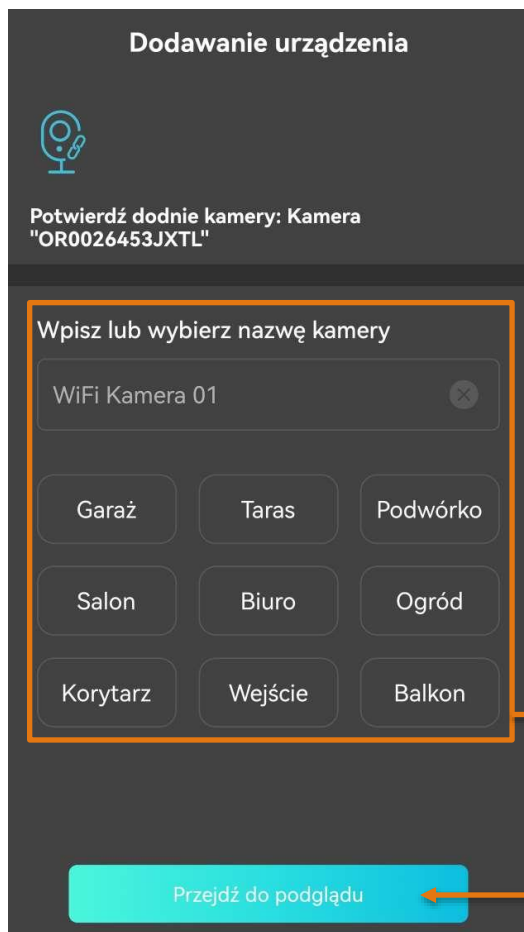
Dodawanie urządzenia

Potwierdź dodnie kamery: Kamera "OR0026453JXTL"

Wpisz lub wybierz nazwę kamery

WiFi Kamera 01

| Garaż | Taras | Podwórko |
|---|---|---|
| Salon | Biuro | Ogród |
| Korytarz | Wejście | Balkon |

Przejdź do podglądu